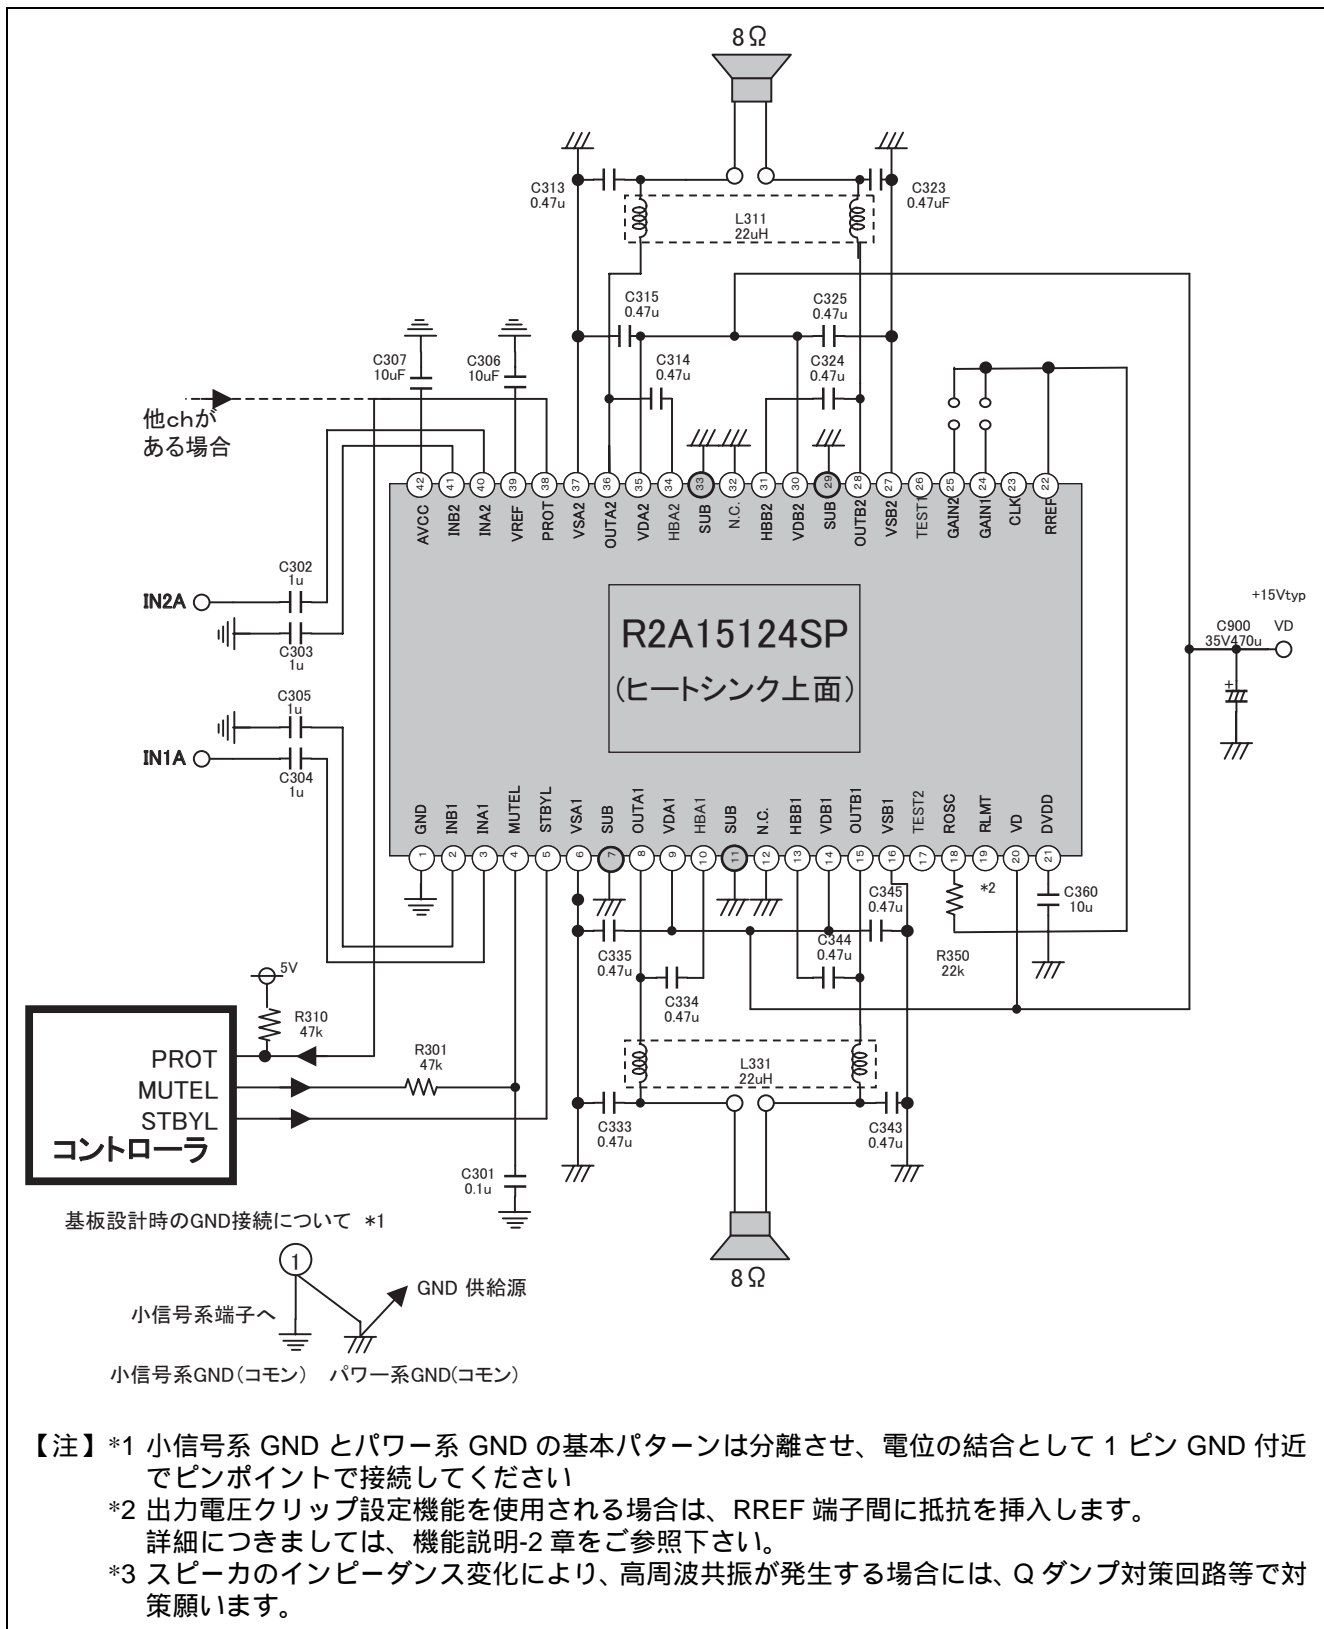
8Ω

C313
0.47u

C323
0.47uF

L311
22uH

C315
0.47u

C325
0.47u

C307
10uF

C306
10uF

C314
0.47u

C324
0.47u

他chが
ある場合

42 AVCC
41 INB2
40 INA2
39 VREF
38 PROT
37 VSA2
36 OUTA2
35 VDA2
34 HBA2
33 SUB
32 N.C.
31 HBB2
30 VDB2
29 SUB
28 OUTB2
27 VSB2
26 TEST1
25 GAIN2
24 GAIN1
23 CLK
22 RREF

C302
1u

IN2A

C303
1u

R2A15124SP
(ヒートシンク上面)

+15Vtyp

C900
35V470u

VD

C305
1u

IN1A

C304
1u

1 GND
2 INB1
3 INA1
4 MUTEL
5 STBYL
6 VSA1
7 SUB
8 OUTA1
9 VDA1
10 HBA1
11 SUB
12 N.C.
13 HBB1
14 VDB1
15 OUTB1
16 VSB1
17 TEST2
18 ROSC
19 RLMT
20 VD
21 DVDD

C345
0.47u

*2

C360
10u

C335
0.47u

C344
0.47u

R350
22k

C334
0.47u

5V

R310
47k

PROT

R301
47k

MUTEL

STBYL

コントローラ

L331
22uH

C333
0.47u

C343
0.47u

C301
0.1u

基板設計時のGND接続について *1

1

GND 供給源

小信号系端子へ

8Ω

小信号系GND(コモン) パワー系GND(コモン)

【注】*1 小信号系 GND とパワー系 GND の基本パターンは分離させ、電位の結合として 1 ピン GND 付近でピンポイントで接続してください
*2 出力電圧クリップ設定機能を使用される場合は、RREF 端子間に抵抗を挿入します。詳細につきましては、機能説明-2 章をご参照下さい。
*3 スピーカのインピーダンス変化により、高周波共振が発生する場合には、Q ダンプ対策回路等で対策願います。